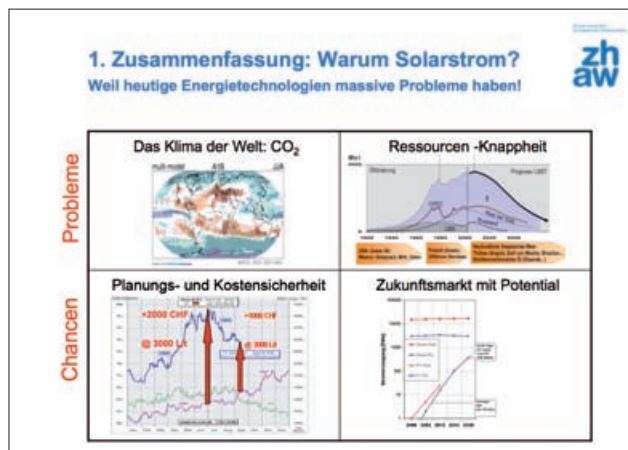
1. Zusammenfassung: Warum Solarstrom?
Weil heutige Energietechnologien massive Probleme haben!

zh
aw

Probleme

Das Klima der Welt: $CO_2$

multi-model A1B JJA

Ressourcen -Knappheit

Mrd

Prognose 1997

Chancen

Planungs- und Kostensicherheit

+2000 CHF

+900 CHF

@ 3000 Lt

@ 3000 Lt

Zukunftsmarkt mit Potential

2000 2005 2010 2015 2020